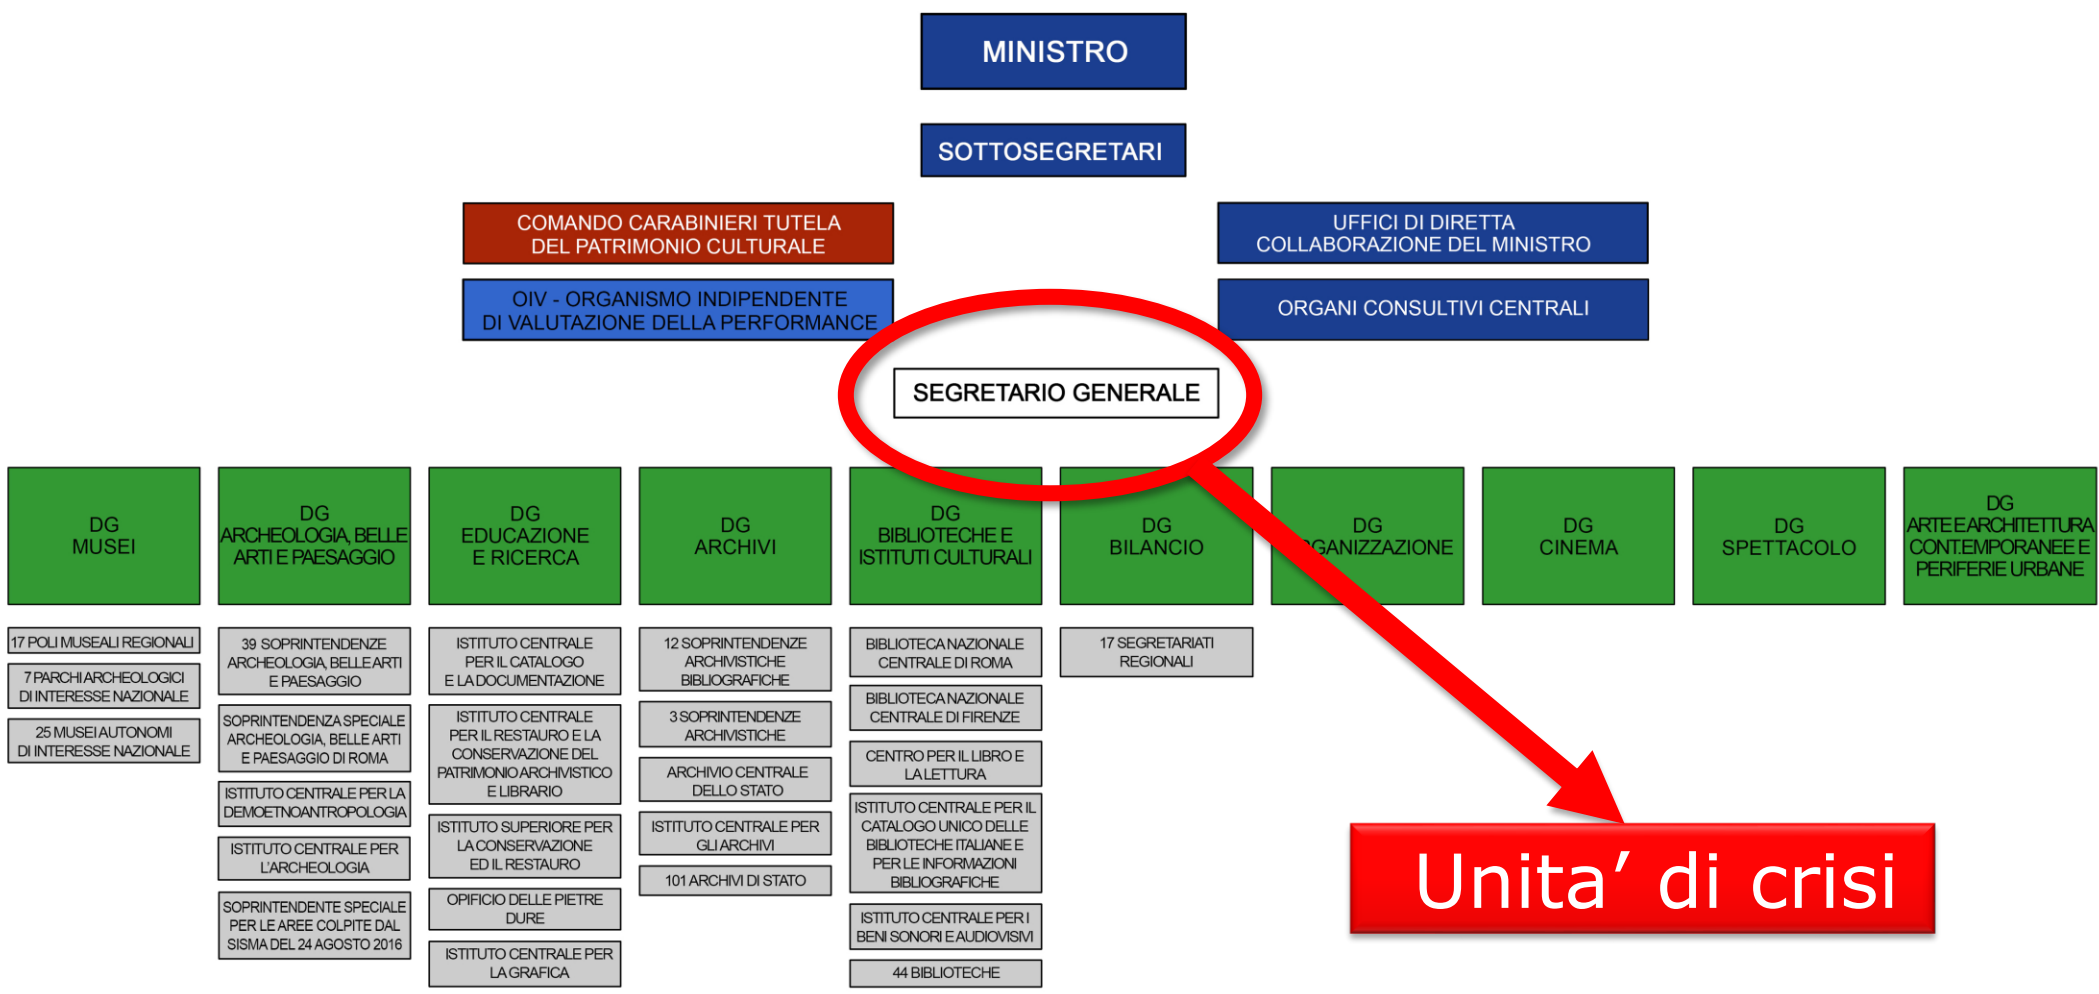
MINISTRO

SOTTOSEGRETARI

COMANDO CARABINIERI TUTELA DEL PATRIMONIO CULTURALE

OIV - ORGANISMO INDIPENDENTE DI VALUTAZIONE DELLA PERFORMANCE

UFFICI DI DIRETTA COLLABORAZIONE DEL MINISTRO

ORGANI CONSULTIVI CENTRALI

SEGRETARIO GENERALE

DG MUSEI

17 POLI MUSEALI REGIONALI

7 PARCHI ARCHEOLOGICI DI INTERESSE NAZIONALE

25 MUSEI AUTONOMI DI INTERESSE NAZIONALE

DG ARCHEOLOGIA, BELLE ARTI E PAESAGGIO

39 SOPRINTENDENZE ARCHEOLOGIA, BELLE ARTI E PAESAGGIO

SOPRINTENDENZA SPECIALE ARCHEOLOGIA, BELLE ARTI E PAESAGGIO DI ROMA

ISTITUTO CENTRALE PER LA DEMOETNOANTROPOLOGIA

ISTITUTO CENTRALE PER L'ARCHEOLOGIA

SOPRINTENDENTE SPECIALE PER LE AREE COLPITE DAL SISMA DEL 24 AGOSTO 2016

DG EDUCAZIONE E RICERCA

ISTITUTO CENTRALE PER IL CATALOGO E LA DOCUMENTAZIONE

ISTITUTO CENTRALE PER IL RESTAURO E LA CONSERVAZIONE DEL PATRIMONIO ARCHIVISTICO E LIBRARIO

ISTITUTO SUPERIORE PER LA CONSERVAZIONE ED IL RESTAURO

OPIFICIO DELLE PIETRE DURE

ISTITUTO CENTRALE PER LA GRAFICA

DG ARCHIVI

12 SOPRINTENDENZE ARCHIVISTICHE BIBLIOGRAFICHE

3 SOPRINTENDENZE ARCHIVISTICHE

ARCHIVIO CENTRALE DELLO STATO

ISTITUTO CENTRALE PER GLI ARCHIVI

101 ARCHIVI DI STATO

DG BIBLIOTECHE E ISTITUTI CULTURALI

BIBLIOTECA NAZIONALE CENTRALE DI ROMA

BIBLIOTECA NAZIONALE CENTRALE DI FIRENZE

CENTRO PER IL LIBRO E LA LETTURA

ISTITUTO CENTRALE PER IL CATALOGO UNICO DELLE BIBLIOTECHE ITALIANE E PER LE INFORMAZIONI BIBLIOGRAFICHE

ISTITUTO CENTRALE PER I BENI SONORI E AUDIOVISIVI

44 BIBLIOTECHE

DG BILANCIO

17 SEGRETARIATI REGIONALI

DG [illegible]GANIZZAZIONE

DG CINEMA

DG SPETTACOLO

DG ARTE E ARCHITETTURA CONTEMPORANEE E PERIFERIE URBANE

Unita’ di crisi